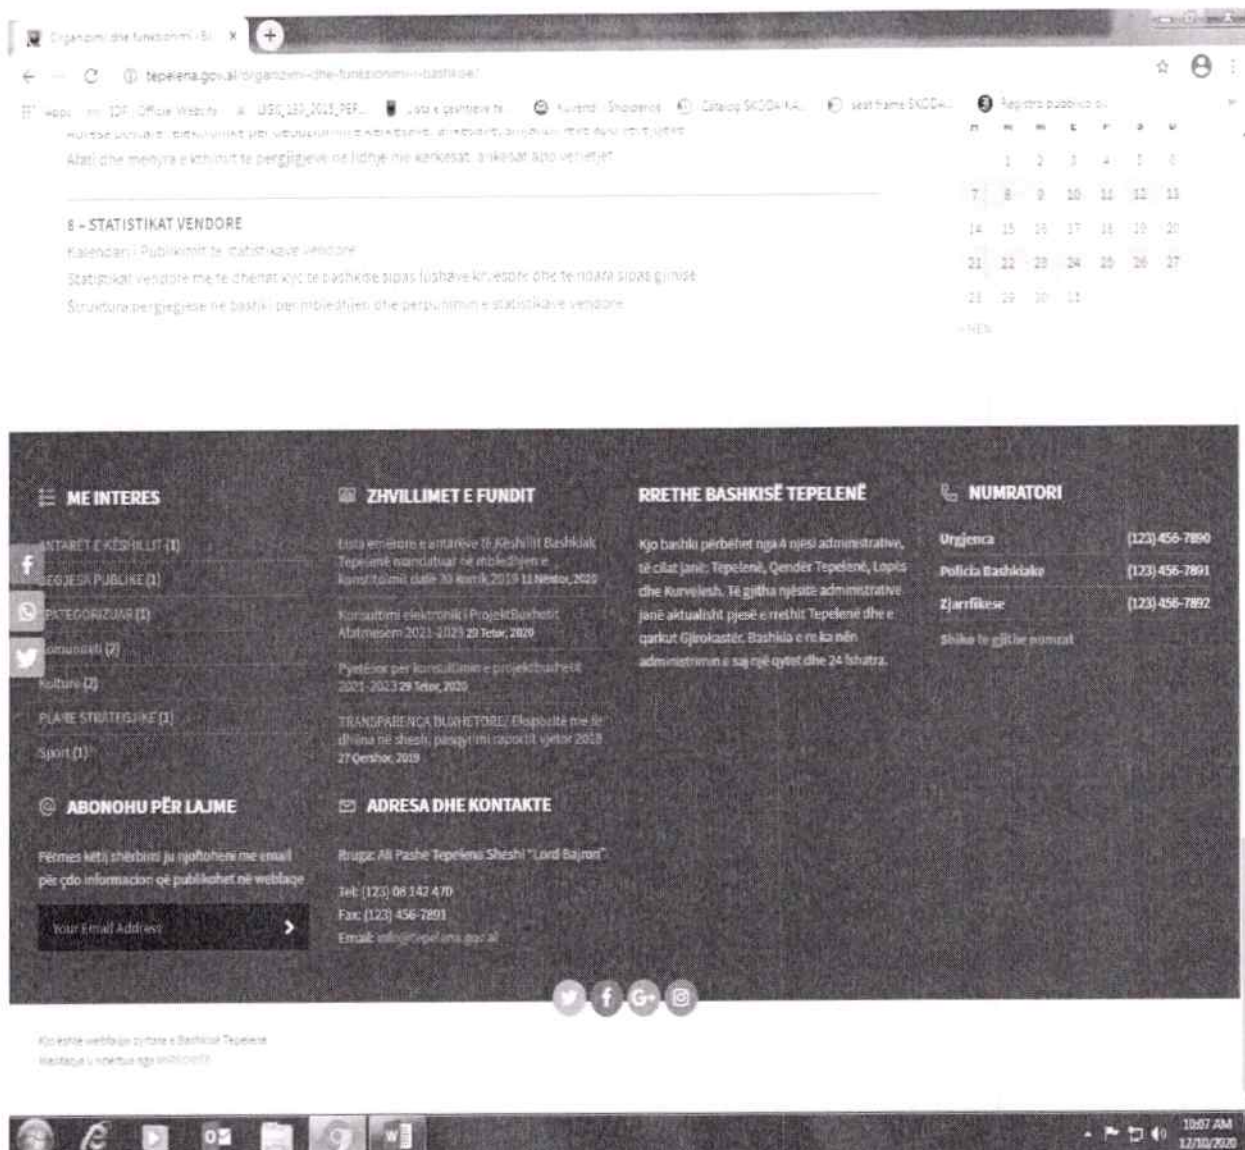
Organizimi dhe funksionimi i Ba ×

tepelena.gov.al/organizimi-dhe-funksionimi-i-bashkise/

Apps | IDF Official Website | USIG_133_2015_PEP... | Lista e gjykatave te... | Kuvendi Shqiperise | Catalog SKODA KA... | seat frame SKODA... | Regjistro publico ol

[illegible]

Afati dhe menyra e kthimit te pergjigjeve ne lidhje me kerkesat, ankesat apo vërejtjet

8 - STATISTIKAT VENDORE

Kalendari i Publikimit te statistikave vendore

Statistikat vendore me te dhenat kyc te bashkise sipas fushave kryesore dhe te ndara sipas gjinise

Struktura pergjegjese ne bashki per mbledhjen dhe perpunimin e statistikave vendore

| H | M | M | E | P | S | D |
|---|---|---|---|---|---|---|
| | | 1 | 2 | 3 | 4 | 5 | 6 |
| 7 | 8 | 9 | 10 | 11 | 12 | 13 |
| 14 | 15 | 16 | 17 | 18 | 19 | 20 |
| 21 | 22 | 23 | 24 | 25 | 26 | 27 |
| 28 | 29 | 30 | 31 | | | |

« NËN

ME INTERES

ANTARET E KËSHILLIT (1)
BLEDJESA PUBLIKE (1)
E PAKATEGORIZUAR (1)
Komunikatë (2)
Kulturë (2)
PLANE STRATEGJIKE (1)
Sport (1)

ZHVILLIMET E FUNDIT

Lista emërore e antarëve të Këshillit Bashkiak Tepelenë mandatuar në mbledhjen e konstituimit date 30 korrik 2019 11 Nëntor, 2020

Konsultimi elektronik i ProjektBuxhetit Afatmesëm 2021-2023 29 Tetor, 2020

Pyetësor per konsultimin e projektbuxhetit 2021-2023 29 Tetor, 2020

TRANSPARENCA BUXHETORE/ Ekspozitë me të dhëna në shesh, pasqyrimi raportit vjetor 2018 27 Qershor, 2019

RRETHE BASHKISË TEPELENË

Kjo bashki përbëhet nga 4 njësi administrative, të cilat janë: Tepelenë, Qendër Tepelenë, Lopës dhe Kurvelesh. Të gjitha njësitë administrative janë aktualisht pjesë e rrethit Tepelenë dhe e qarkut Gjirokastër. Bashkia e re ka nën administrimin e saj një qytet dhe 24 fshatra.

NUMRATORI

| | |
|---|---|
| Urgjenca | (123) 456-7890 |
| Policia Bashkiake | (123) 456-7891 |
| Zjarrfikese | (123) 456-7892 |

Shiko te gjithe numrat

ABONOHU PËR LAJME

Përmes këtij shërbimi ju njoftoheni me email për çdo informacion që publikohet në webfaqe

Your Email Address

ADRESA DHE KONTAKTE

Rruga: Ali Pashe Tepelena Sheshi "Lord Bajron"

Tel: (123) 08 142 470
Fax: (123) 456-7891
Email: info@tepelena.gov.al

Kjo eshte webfaqja zyrtare e Bashkise Tepelene
Webfaqja u ndertua nga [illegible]

10:07 AM
12/10/2020